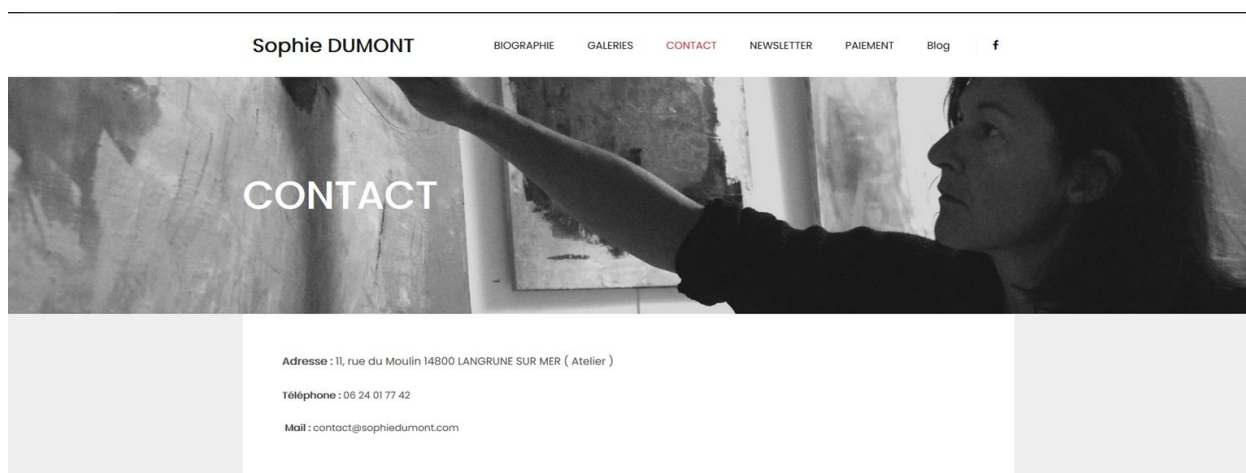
Sophie DUMONT

BIOGRAPHIE GALERIES CONTACT NEWSLETTER PAIEMENT Blog f

CONTACT

Adresse : 11, rue du Moulin 14800 LANGRUNE SUR MER ( Atelier )

Téléphone : 06 24 01 77 42

Mail : contact@sophiedumont.com